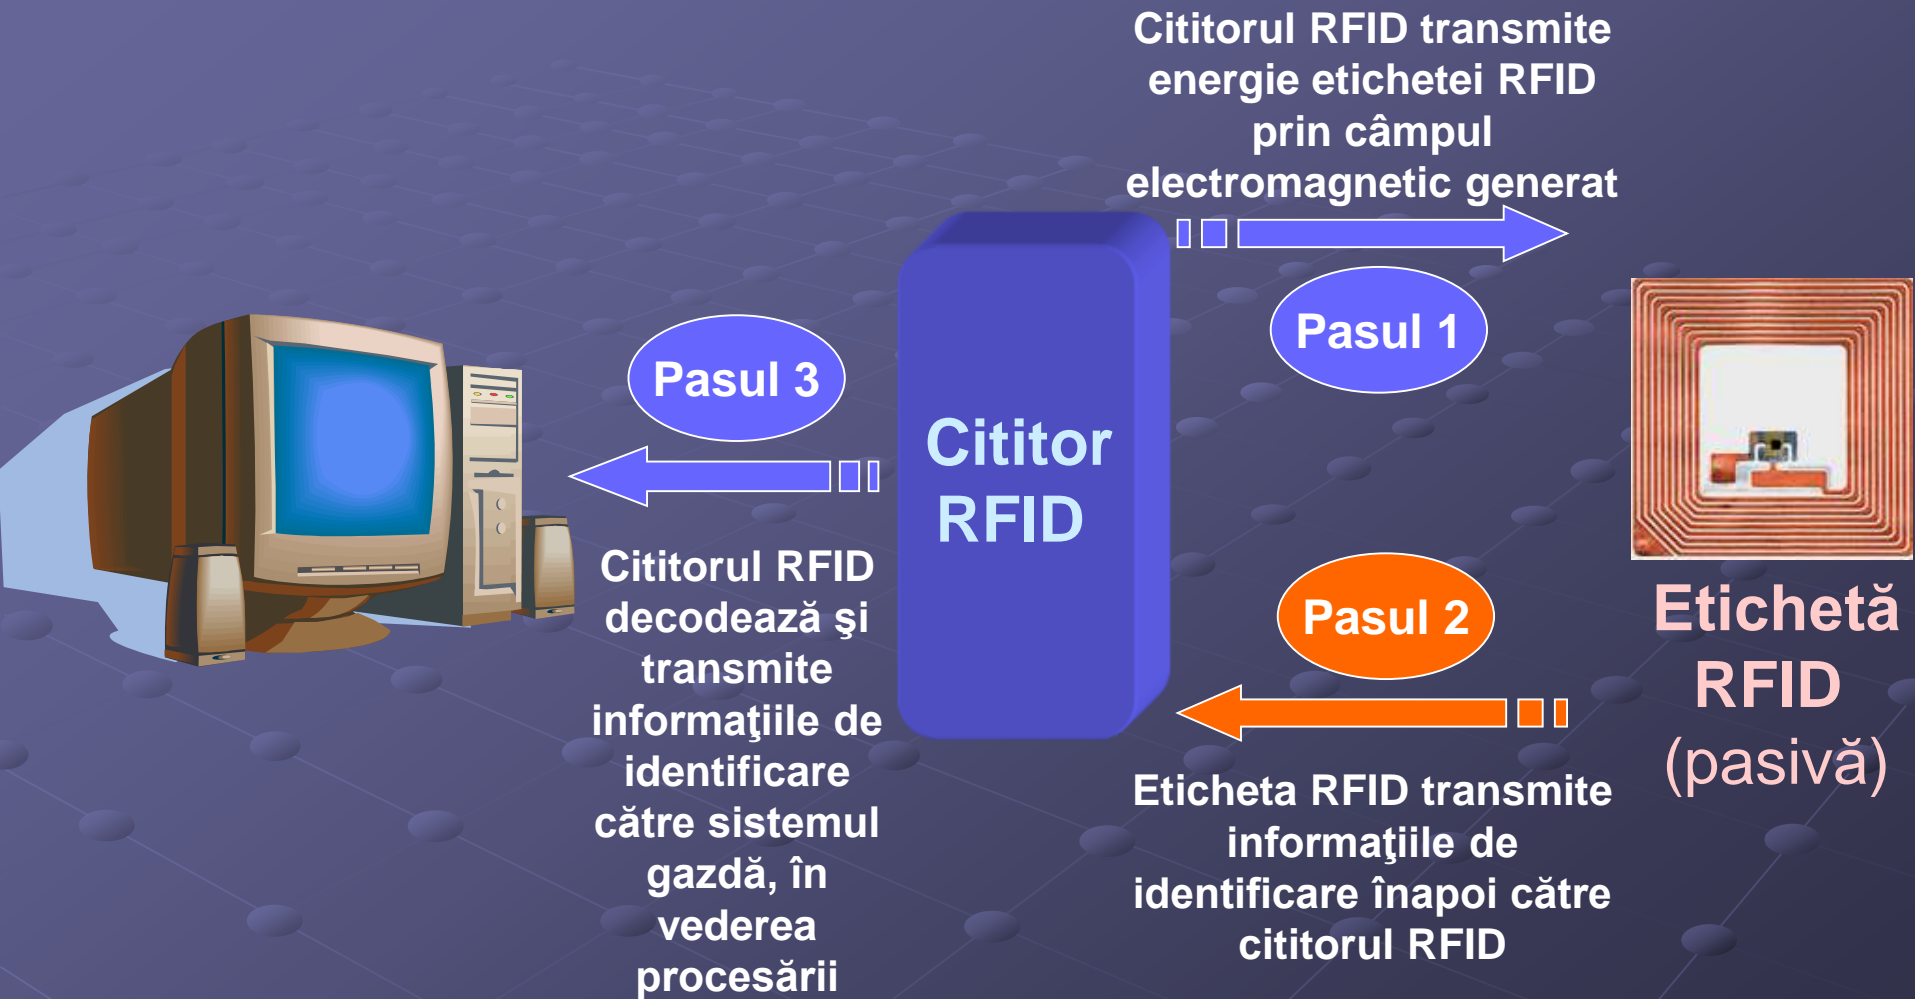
Cititorul RFID transmite energie etichetei RFID prin câmpul electromagnetic generat

Pasul 1

Pasul 3

Cititor RFID

Cititorul RFID decodează şi transmite informaţiile de identificare către sistemul gazdă, în vederea procesării

Pasul 2

Etichetă RFID (pasivă)

Eticheta RFID transmite informaţiile de identificare înapoi către cititorul RFID